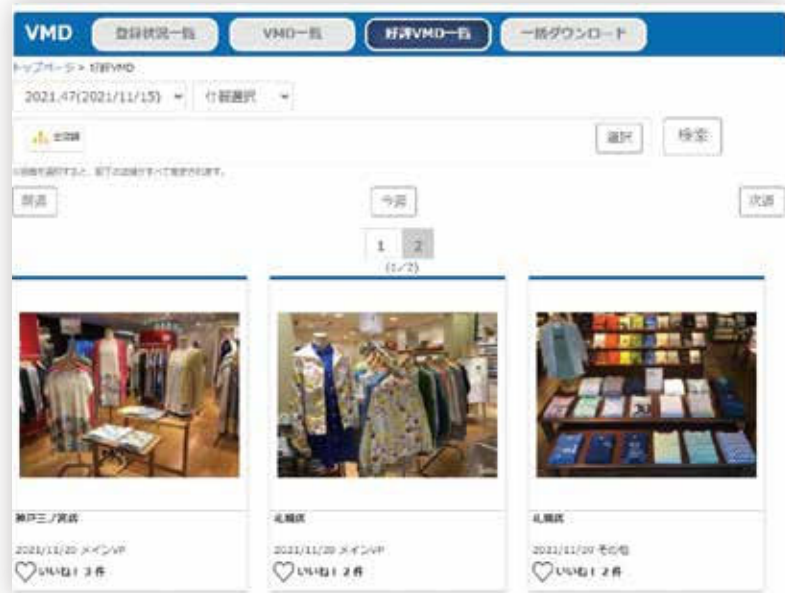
VMD 登録状況一覧 VMD一覧 好評VMD一覧 一括ダウンロード

トップページ > 好評VMD

2021.47(2021/11/15) 付題選択

全店舗

選択 検索

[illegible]

前週 今週 次週

1 2

(1/2)

神戸三ノ宮店

2021/11/20 メインVP

いいね！3件

札幌店

2021/11/20 メインVP

いいね！2件

札幌店

2021/11/20 その他

いいね！2件